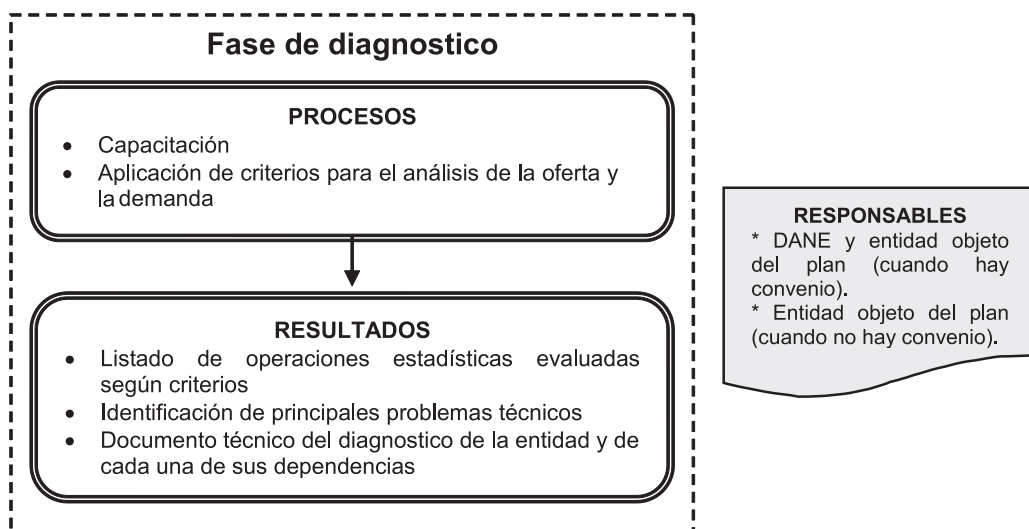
Fase de diagnostico

PROCESOS

- Capacitación
- Aplicación de criterios para el análisis de la oferta y la demanda

RESULTADOS

- Listado de operaciones estadísticas evaluadas según criterios
- Identificación de principales problemas técnicos
- Documento técnico del diagnostico de la entidad y de cada una de sus dependencias

RESPONSABLES

* DANE y entidad objeto del plan (cuando hay convenio).
* Entidad objeto del plan (cuando no hay convenio).